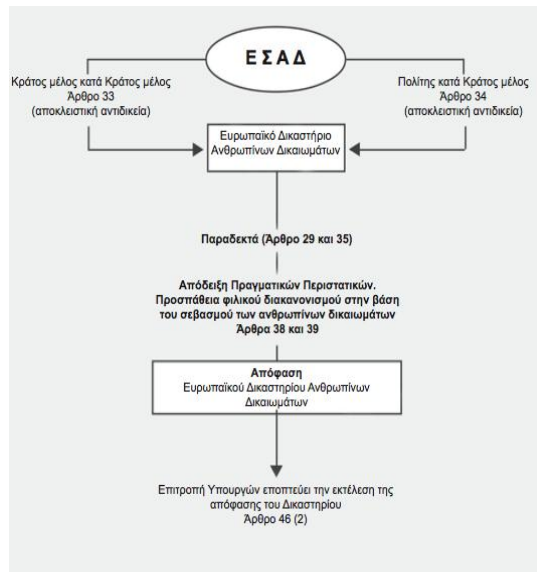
Ε Σ Α Δ

Κράτος μέλος κατά Κράτος μέλος
Άρθρο 33
(αποκλειστική αντιδικεία)

Πολίτης κατά Κράτος μέλος
Άρθρο 34
(αποκλειστική αντιδικεία)

Ευρωπαϊκό Δικαστήριο
Ανθρωπίνων Δικαιωμάτων

Παραδεκτά (Άρθρο 29 και 35)

Απόδειξη Πραγματικών Περιστατικών.
Προσπάθεια φιλικού διακανονισμού στην βάση του σεβασμού των ανθρωπίνων δικαιωμάτων
Άρθρα 38 και 39

Απόφαση
Ευρωπαϊκού Δικαστηρίου Ανθρωπίνων Δικαιωμάτων

Επιτροπή Υπουργών εποπτεύει την εκτέλεση της απόφασης του Δικαστηρίου
Άρθρο 46 (2)